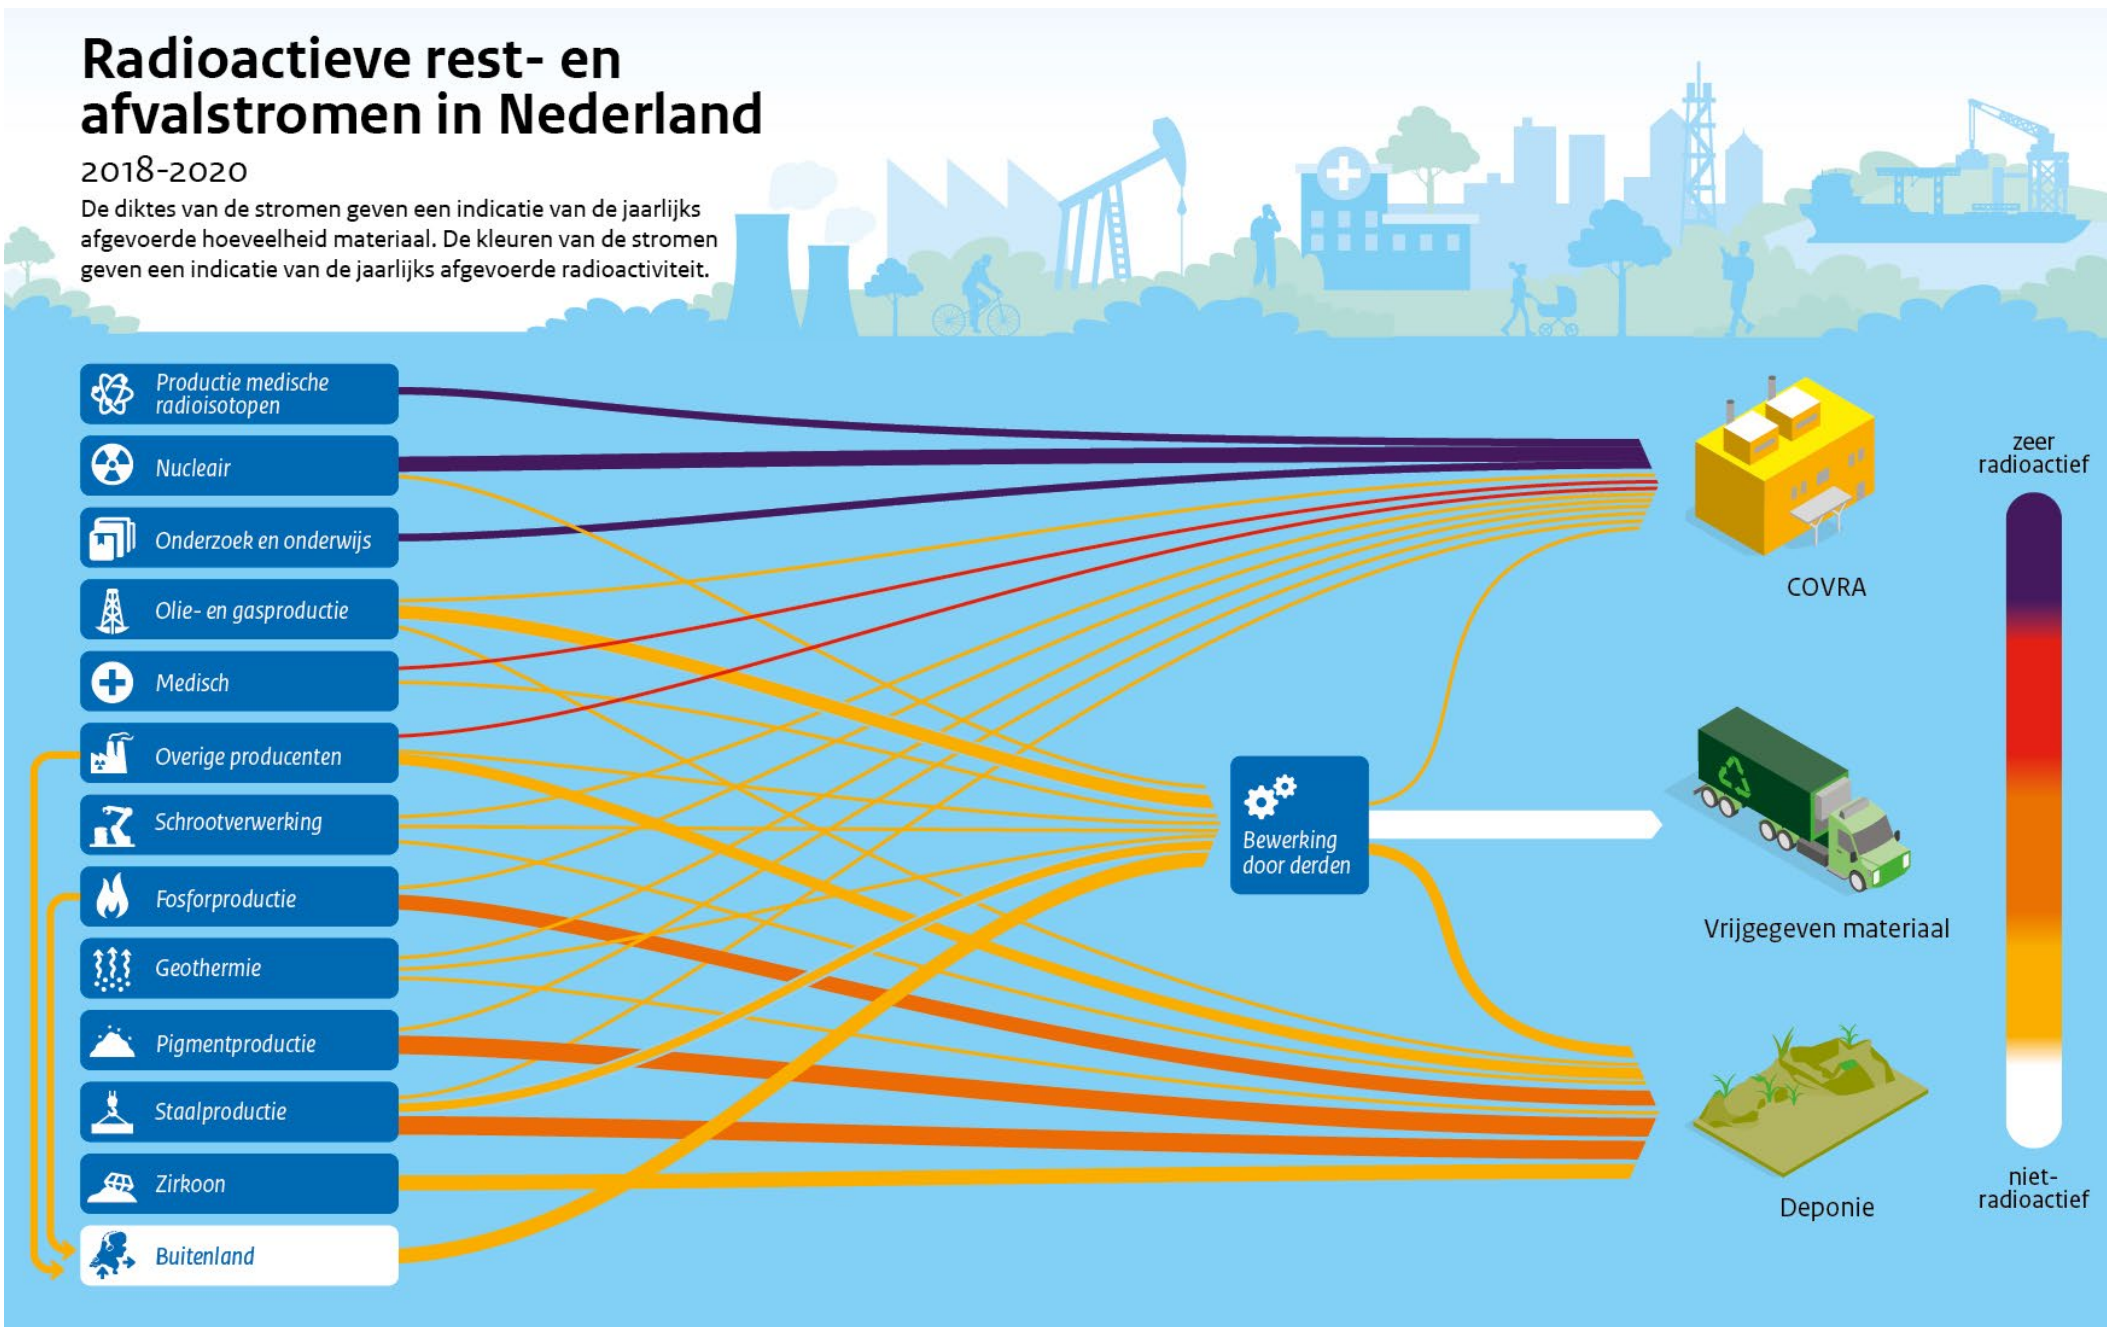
Radioactieve rest- en afvalstromen in Nederland

2018-2020

De diktes van de stromen geven een indicatie van de jaarlijks afgevoerde hoeveelheid materiaal. De kleuren van de stromen geven een indicatie van de jaarlijks afgevoerde radioactiviteit.

Productie medische radioisotopen

Nucleair

Onderzoek en onderwijs

Olie- en gasproductie

Medisch

Overige producenten

Schrootverwerking

Fosforproductie

Geothermie

Pigmentproductie

Staalproductie

Zirkoon

Buitenland

Bewerking door derden

COVRA

Vrijgegeven materiaal

Deponie

zeer radioactief

niet-radioactief